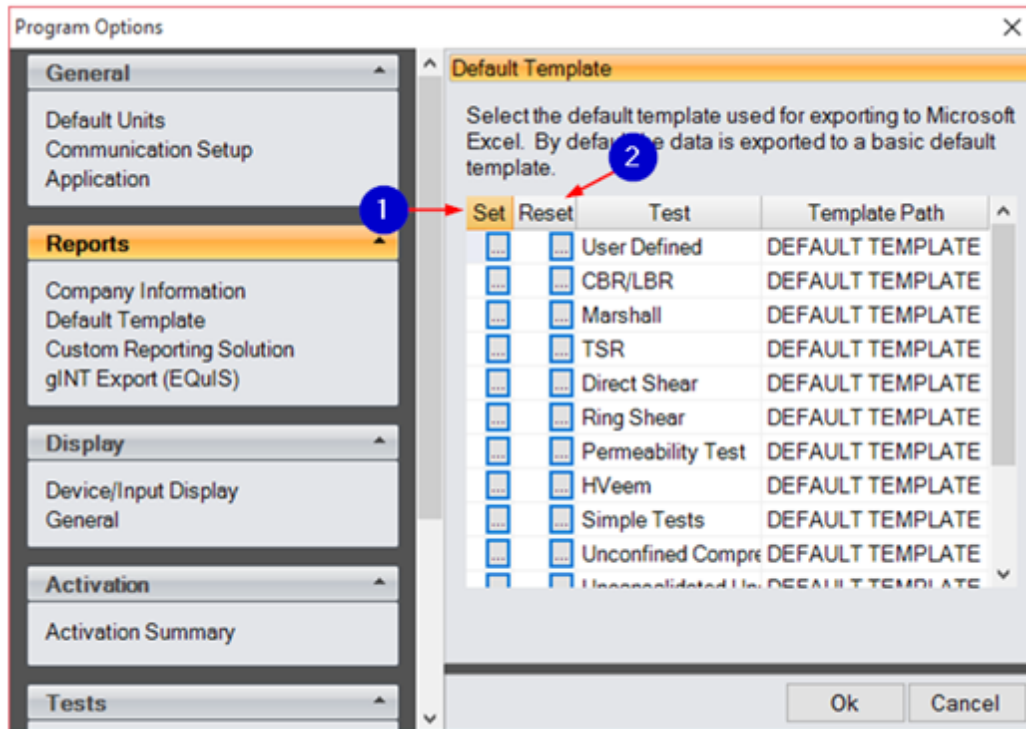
Program Options

General
Default Units
Communication Setup
Application

Reports
Company Information
Default Template
Custom Reporting Solution
gINT Export (EQuIS)

Display
Device/Input Display
General

Activation
Activation Summary

Tests

Default Template

Select the default template used for exporting to Microsoft Excel. By defa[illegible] data is exported to a basic default template.

2

1

| Set | Reset | Test | Template Path |
|---|---|---|---|
| ... | ... | User Defined | DEFAULT TEMPLATE |
| ... | ... | CBR/LBR | DEFAULT TEMPLATE |
| ... | ... | Marshall | DEFAULT TEMPLATE |
| ... | ... | TSR | DEFAULT TEMPLATE |
| ... | ... | Direct Shear | DEFAULT TEMPLATE |
| ... | ... | Ring Shear | DEFAULT TEMPLATE |
| ... | ... | Permeability Test | DEFAULT TEMPLATE |
| ... | ... | HVeem | DEFAULT TEMPLATE |
| ... | ... | Simple Tests | DEFAULT TEMPLATE |
| ... | ... | Unconfined Compre | DEFAULT TEMPLATE |
| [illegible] | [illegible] | Unconsolidated Un | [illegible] |

Ok Cancel